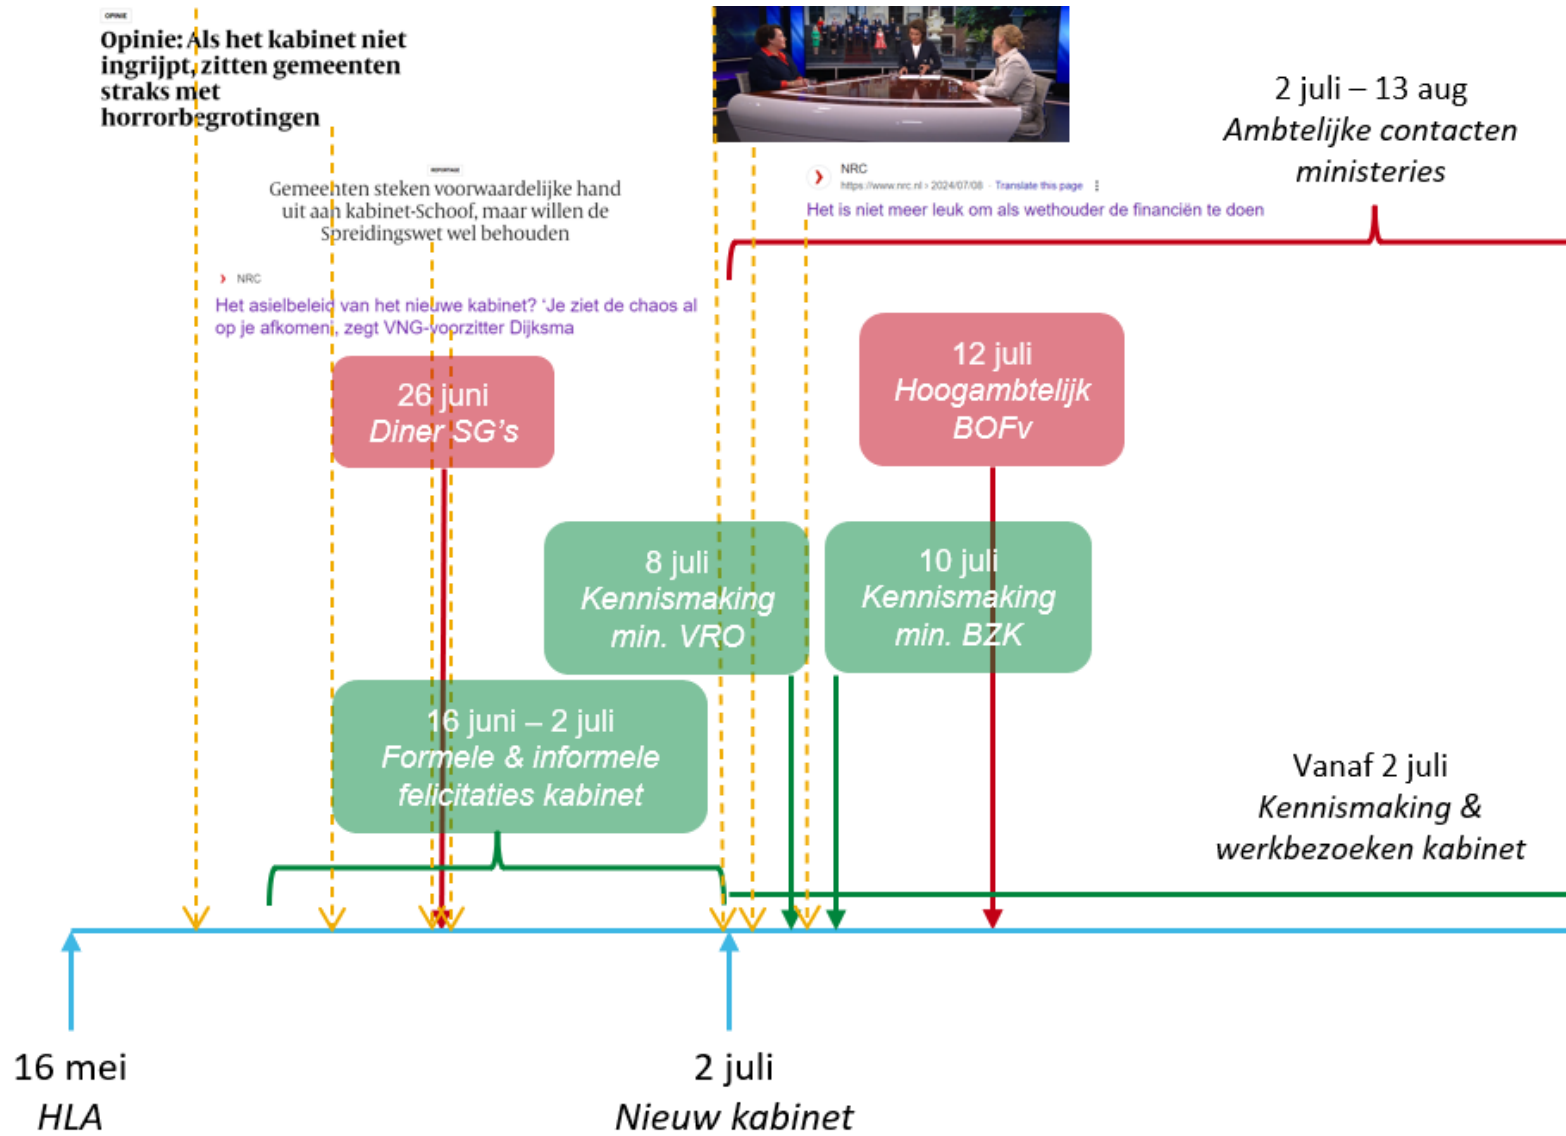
OPINIE

Opinie: Als het kabinet niet ingrijpt, zitten gemeenten straks met horrorbegrotingen

REPORTAGE

Gemeenten steken voorwaardelijke hand uit aan kabinet-Schoof, maar willen de Spreidingswet wel behouden

NRC

Het asielbeleid van het nieuwe kabinet? 'Je ziet de chaos al op je afkomen', zegt VNG-voorzitter Dijksma

NRC
https://www.nrc.nl › 2024/07/08 · Translate this page

Het is niet meer leuk om als wethouder de financiën te doen

2 juli – 13 aug
Ambtelijke contacten ministeries

26 juni
Diner SG's

12 juli
Hoogambtelijk BOFv

8 juli
Kennismaking min. VRO

10 juli
Kennismaking min. BZK

16 juni – 2 juli
Formele & informele felicitaties kabinet

Vanaf 2 juli
Kennismaking & werkbezoeken kabinet

16 mei
HLA

2 juli
Nieuw kabinet